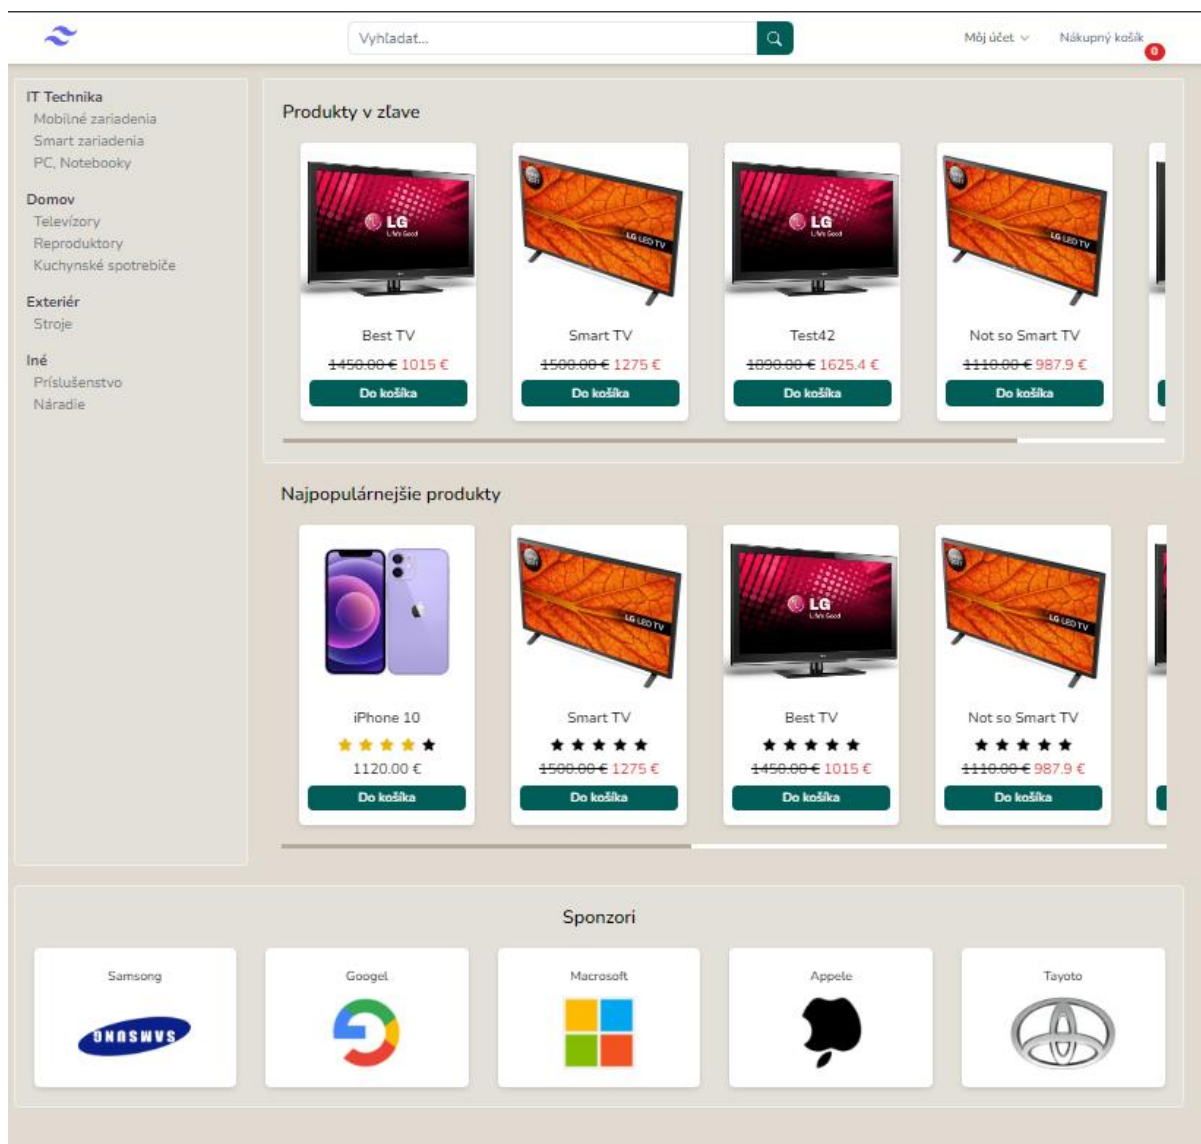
Vyhladat...

Môj účet

Nákupný košík

0

IT Technika
Mobilné zariadenia
Smart zariadenia
PC, Notebooky

Domov
Televízory
Reproduktory
Kuchynské spotrebiče

Exteriér
Stroje

Iné
Príslušenstvo
Náradie

Produkty v zlave

LG

LG LED TV

LG

LG LED TV

Best TV
~~1450.00 €~~ 1015 €
Do košíka

Smart TV
~~1500.00 €~~ 1275 €
Do košíka

Test42
~~1890.00 €~~ 1625.4 €
Do košíka

Not so Smart TV
~~1110.00 €~~ 987.9 €
Do košíka

Najpopulárnejšie produkty

LG LED TV

LG

LG LED TV

iPhone 10
1120.00 €
Do košíka

Smart TV
~~1500.00 €~~ 1275 €
Do košíka

Best TV
~~1450.00 €~~ 1015 €
Do košíka

Not so Smart TV
~~1110.00 €~~ 987.9 €
Do košíka

Sponzori

Samsong
SAMSUNG

Googel

Macrosoft

Appele

Tayoto